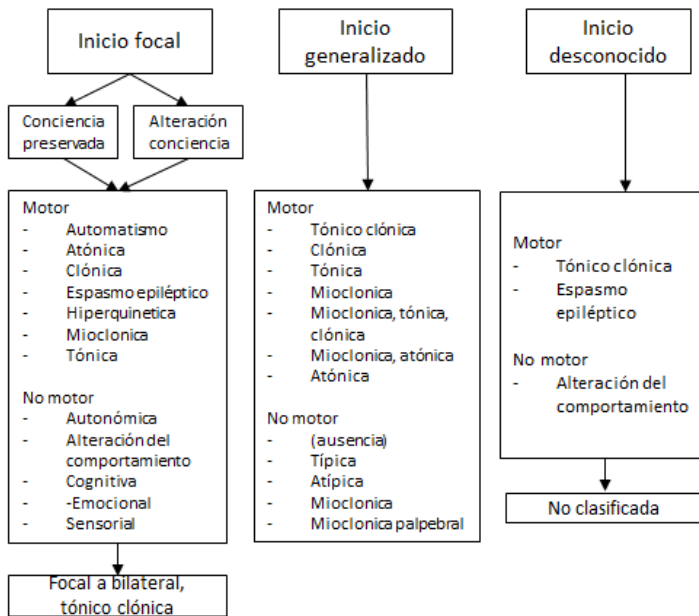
Inicio focal

Conciencia preservada

Alteración conciencia

Motor
- Automatismo
- Atónica
- Clónica
- Espasmo epiléptico
- Hiperquinetica
- Mioclonica
- Tónica

No motor
- Autonómica
- Alteración del comportamiento
- Cognitiva
- -Emocional
- Sensorial

Focal a bilateral, tónico clónica

Inicio generalizado

Motor
- Tónico clónica
- Clónica
- Tónica
- Mioclonica
- Mioclonica, tónica, clónica
- Mioclonica, atónica
- Atónica

No motor
- (ausencia)
- Típica
- Atípica
- Mioclonica
- Mioclonica palpebral

Inicio desconocido

Motor
- Tónico clónica
- Espasmo epiléptico

No motor
- Alteración del comportamiento

No clasificada